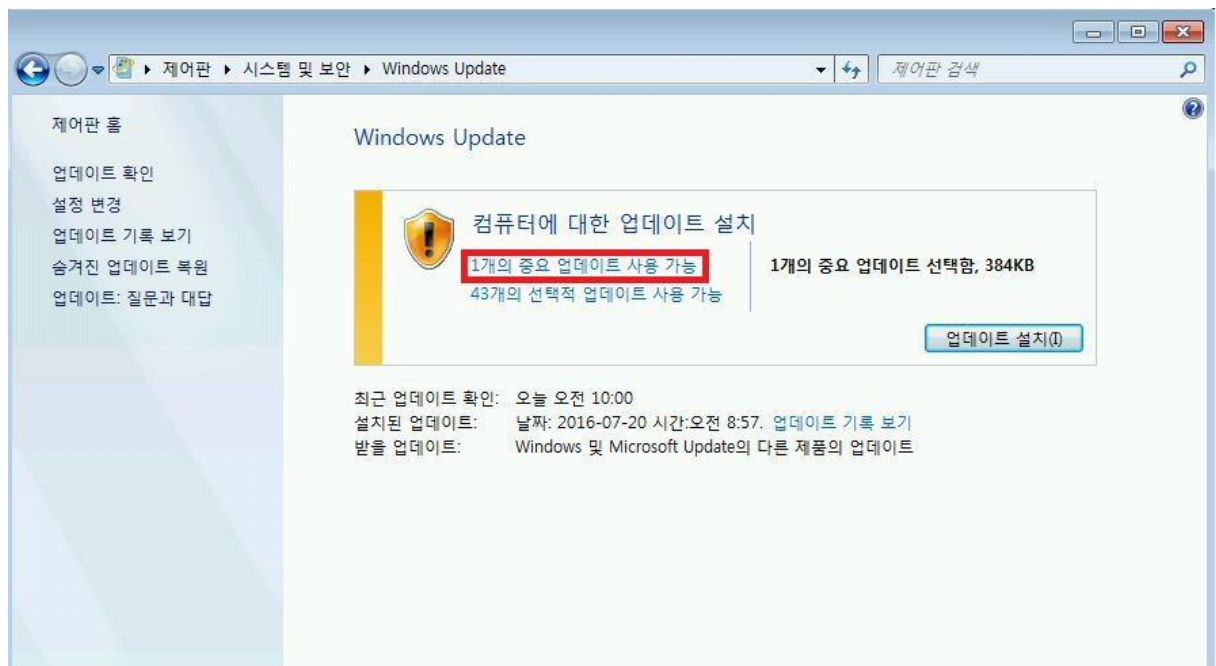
▸ 제어판 ▸ 시스템 및 보안 ▸ Windows Update

제어판 검색

제어판 홈

업데이트 확인
설정 변경
업데이트 기록 보기
숨겨진 업데이트 복원
업데이트: 질문과 대답

Windows Update

컴퓨터에 대한 업데이트 설치
1개의 중요 업데이트 사용 가능
43개의 선택적 업데이트 사용 가능

1개의 중요 업데이트 선택함, 384KB

업데이트 설치(I)

최근 업데이트 확인: 오늘 오전 10:00
설치된 업데이트: 날짜: 2016-07-20 시간:오전 8:57. 업데이트 기록 보기
받을 업데이트: Windows 및 Microsoft Update의 다른 제품의 업데이트